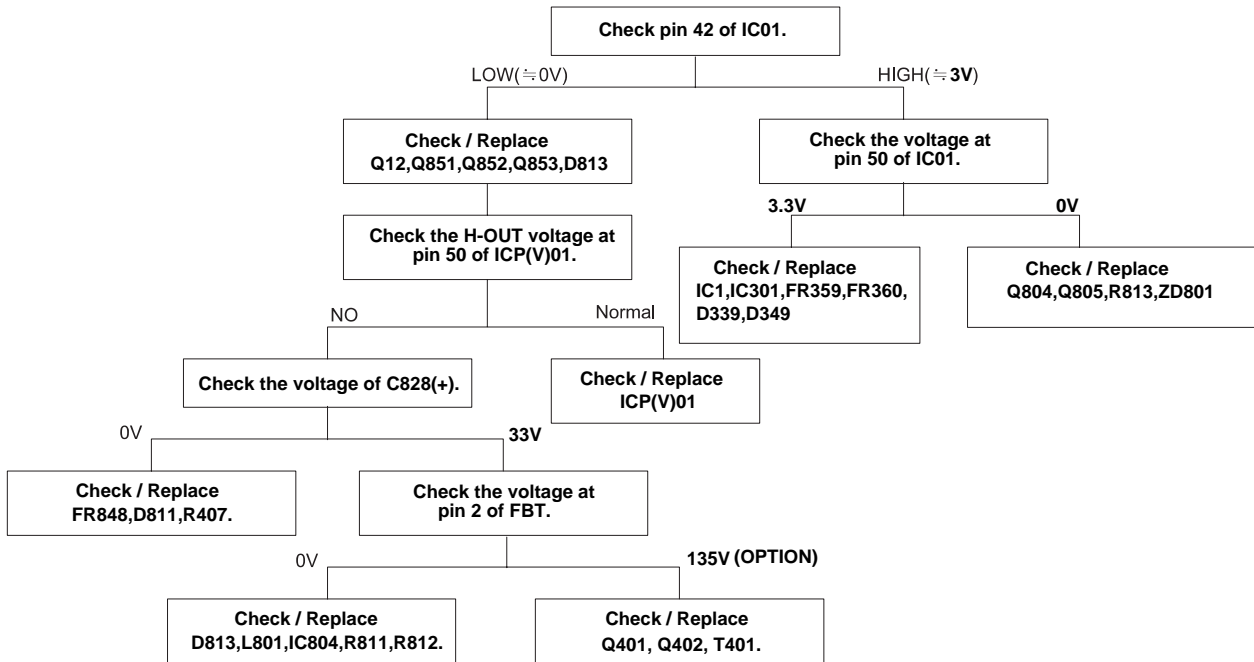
Check pin 42 of IC01.

LOW(≒0V)

HIGH(≒3V)

Check / Replace Q12,Q851,Q852,Q853,D813

Check the voltage at pin 50 of IC01.

3.3V

0V

Check the H-OUT voltage at pin 50 of ICP(V)01.

Check / Replace IC1,IC301,FR359,FR360, D339,D349

Check / Replace Q804,Q805,R813,ZD801

NO

Normal

Check the voltage of C828(+).

Check / Replace ICP(V)01

0V

33V

Check / Replace FR848,D811,R407.

Check the voltage at pin 2 of FBT.

0V

135V (OPTION)

Check / Replace D813,L801,IC804,R811,R812.

Check / Replace Q401, Q402, T401.